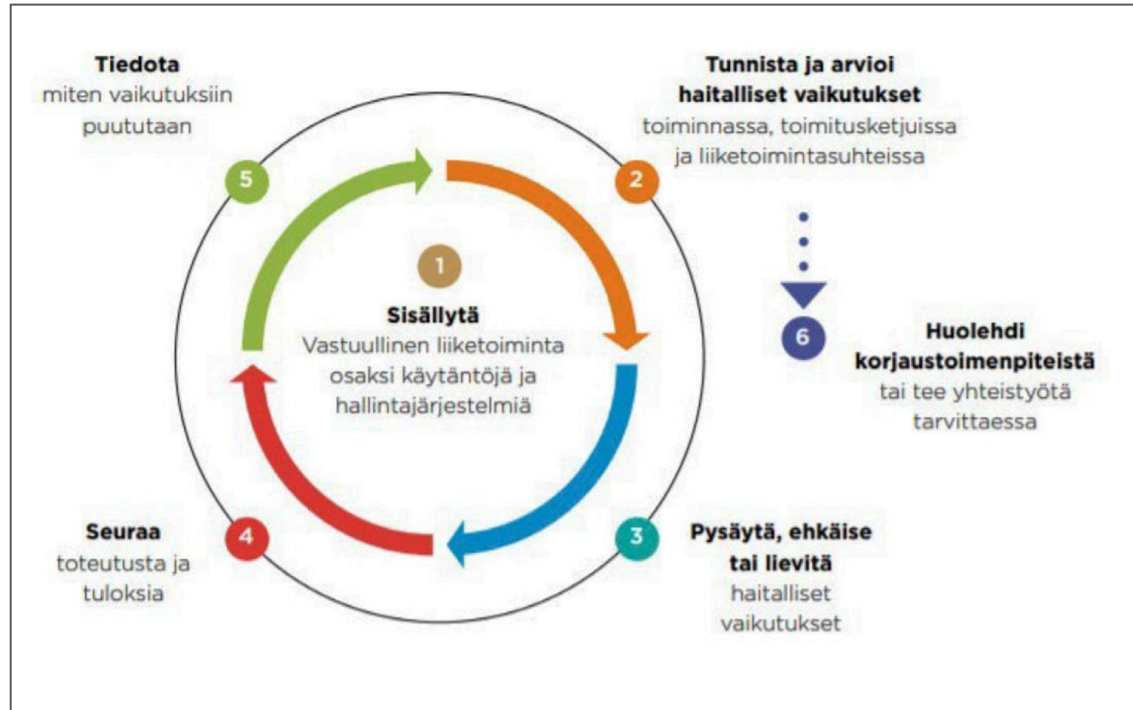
Tiedota
miten vaikutuksiin puututaan

5

Tunnista ja arvioi haitalliset vaikutukset
toiminnassa, toimitusketjuissa ja liiketoimintasuhteissa

2

1

Sisällytä
Vastuullinen liiketoiminta osaksi käytäntöjä ja hallintajärjestelmiä

6

Huolehdi korjaustoimenpiteistä
tai tee yhteistyötä tarvittaessa

Seuraa
toteutusta ja tuloksia

4

3

Pysäytä, ehkäise tai lievitä
haitalliset vaikutukset